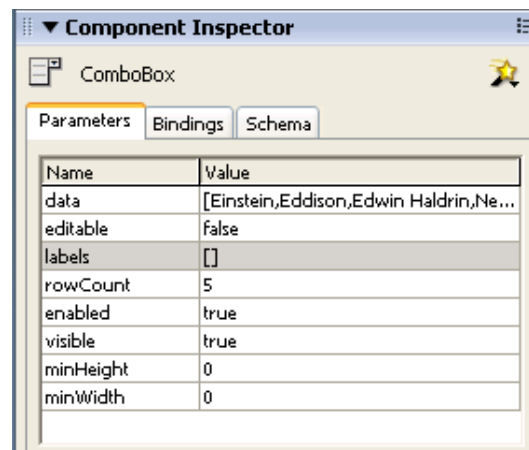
▼ Component Inspector

ComboBox

Parameters | Bindings | Schema

| Name | Value |
|---|---|
| data | [Einstein,Eddison,Edwin Haldrin,Ne... |
| editable | false |
| labels | [] |
| rowCount | 5 |
| enabled | true |
| visible | true |
| minHeight | 0 |
| minWidth | 0 |